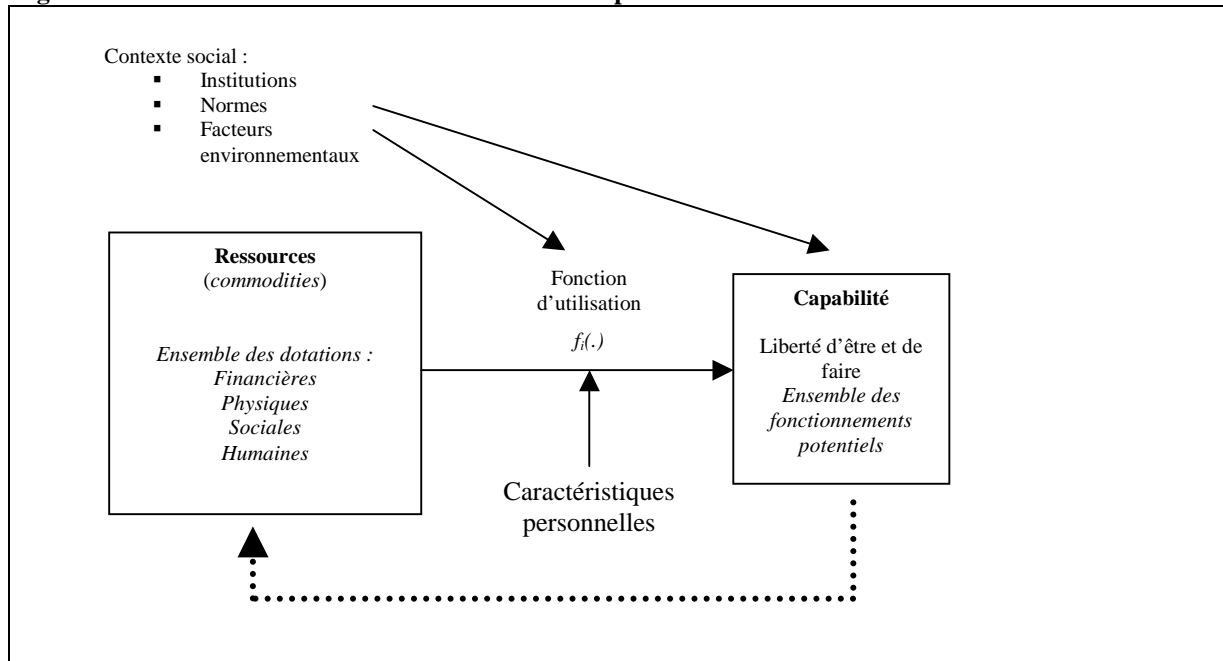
Contexte social :
- Institutions
- Normes
- Facteurs environnementaux

**Ressources**
(*commodities*)

*Ensemble des dotations :*
*Financières*
*Physiques*
*Sociales*
*Humaines*

Fonction d'utilisation

$f_i(.)$

Caractéristiques personnelles

**Capabilité**

Liberté d'être et de faire
*Ensemble des fonctionnements potentiels*